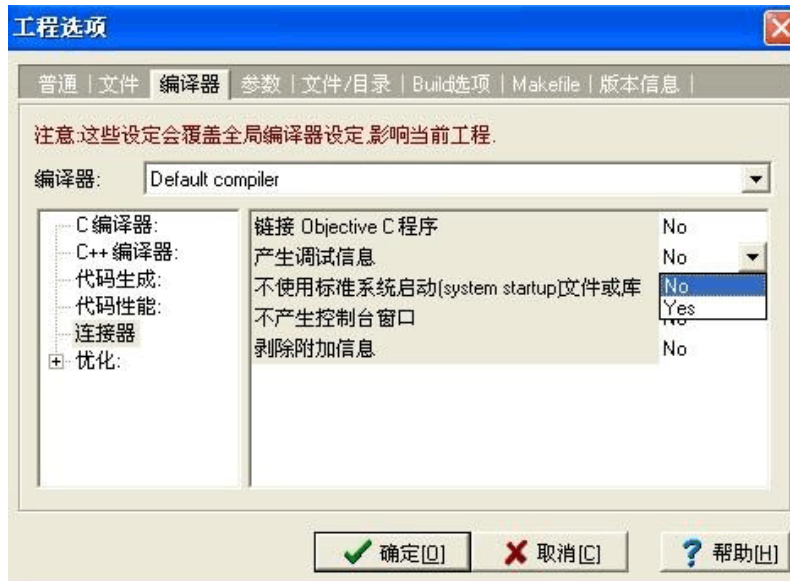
工程选项

普通 | 文件 | 编译器 | 参数 | 文件/目录 | Build选项 | Makefile | 版本信息 |

注意:这些设定会覆盖全局编译器设定,影响当前工程.

编译器: Default compiler

C编译器:
C++编译器:
代码生成:
代码性能:
连接器
优化:

| | |
|---|---|
| 链接 Objective C 程序 | No |
| 产生调试信息 | No |
| 不使用标准系统启动(system startup)文件或库 | No |
| 不产生控制台窗口 | Yes |
| 剥除附加信息 | No |

确定[O] 取消[C] 帮助[H]